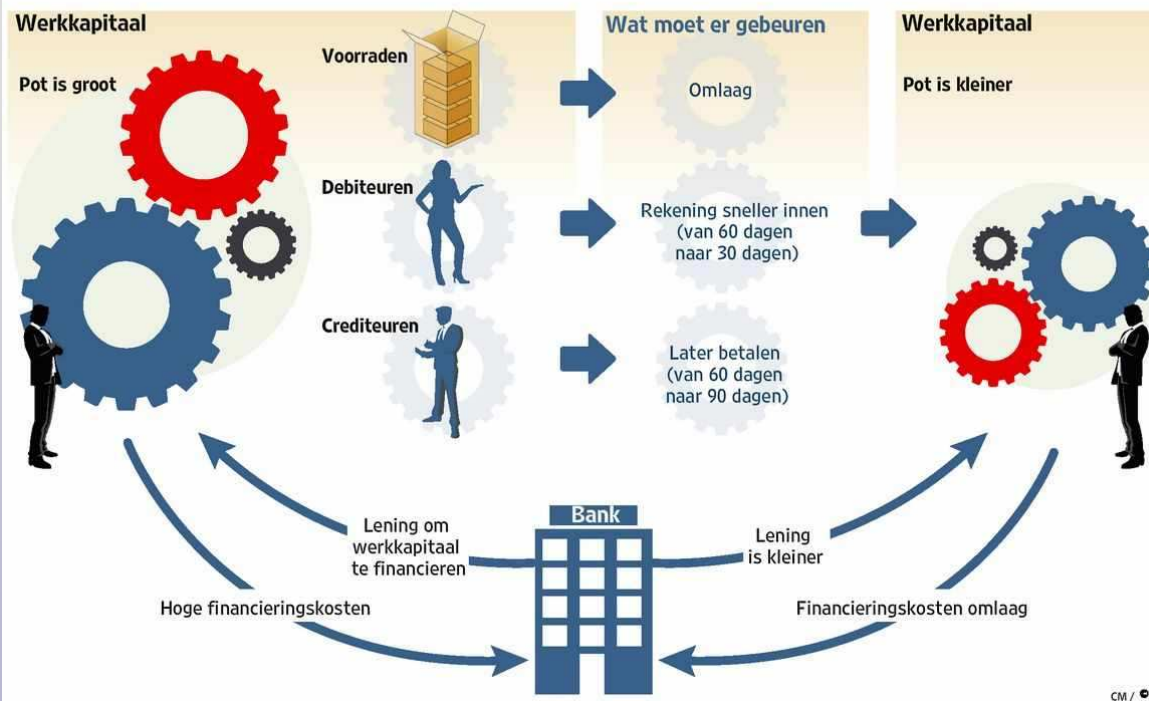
Werkkapitaal

Pot is groot

Voorraden

Debiteuren

Crediteuren

Wat moet er gebeuren

Omlaag

Rekening sneller innen (van 60 dagen naar 30 dagen)

Later betalen (van 60 dagen naar 90 dagen)

Werkkapitaal

Pot is kleiner

Lening om werkkapitaal te financieren

Bank

Lening is kleiner

Hoge financieringskosten

Financieringskosten omlaag

CM / ©